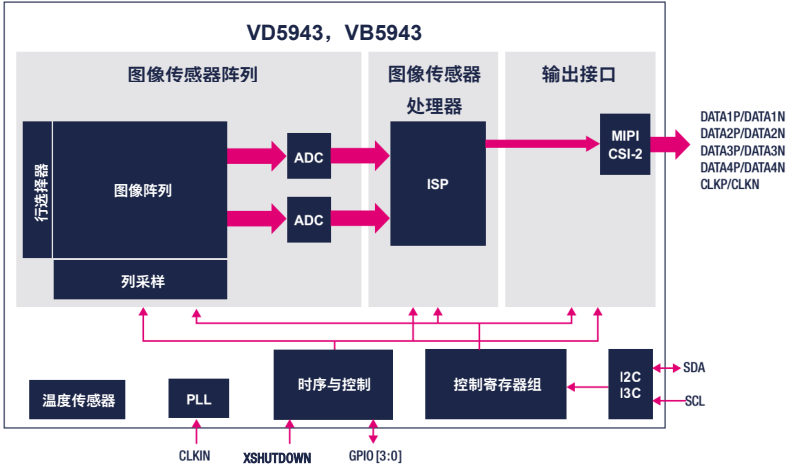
VD5943，VB5943

图像传感器阵列

图像传感器处理器

输出接口

行选择器

图像阵列

ADC

ADC

ISP

MIPI CSI-2

DATA1P/DATA1N
DATA2P/DATA2N
DATA3P/DATA3N
DATA4P/DATA4N
CLKP/CLKN

列采样

温度传感器

PLL

时序与控制

控制寄存器组

I2C
I3C

SDA

SCL

CLKIN

XSHUTDOWN

GPIO [3:0]